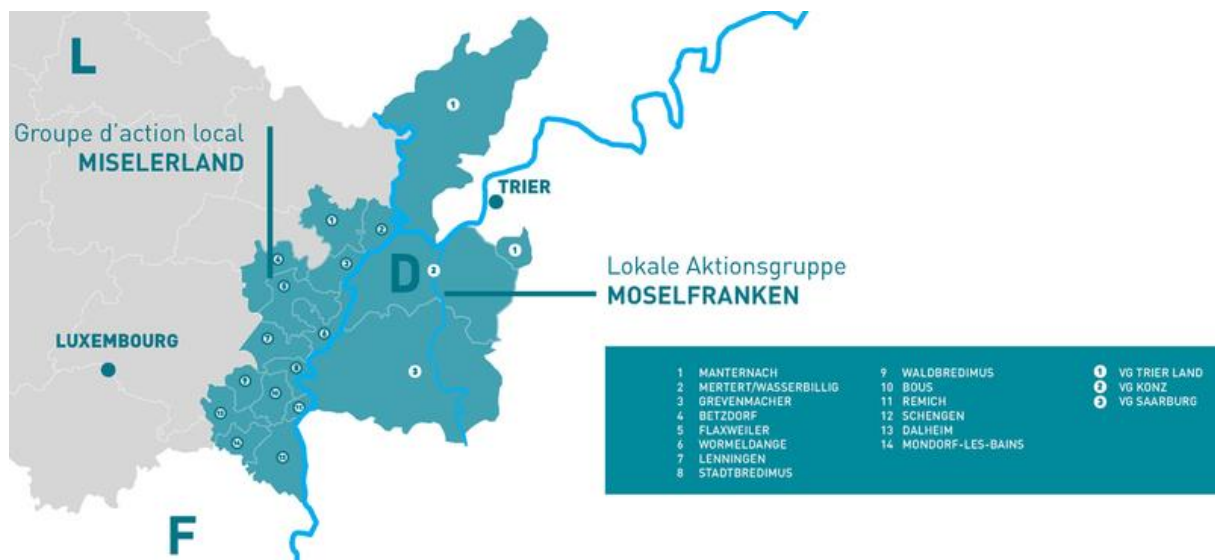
L

Groupe d'action local
MISELERLAND

TRIER

D

Lokale Aktionsgruppe
MOSELFRANKEN

LUXEMBOURG

F

1 MANTERNACH
2 MERTERT/WASSERBILLIG
3 GREVENMACHER
4 BETZDORF
5 FLAXWEILER
6 WORMELDANGE
7 LENNINGEN
8 STADTBREDIMUS

9 WALDBREDIMUS
10 BOUS
11 REMICH
12 SCHENGEN
13 DALHEIM
14 MONDORF-LES-BAINS

1 VG TRIER LAND
2 VG KONZ
3 VG SAARBURG